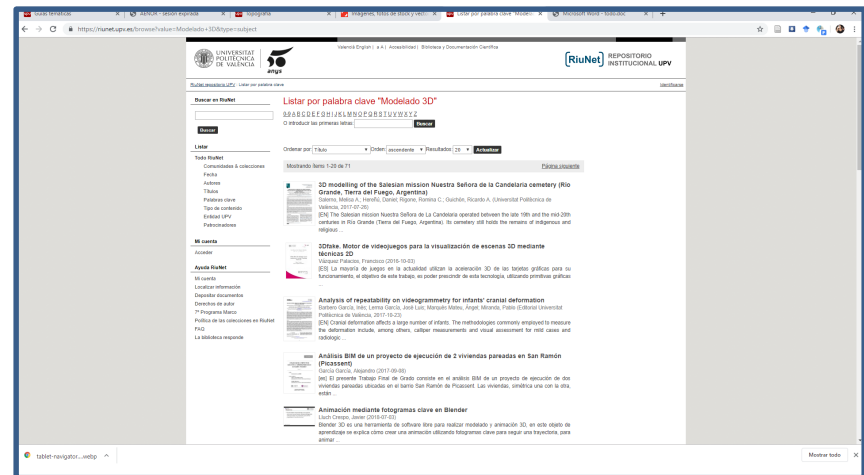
Guias temáticas | AENOR - Sesión expirada | Topografía | Imágenes, fotos de stock y vect... | Listar por palabra clave "Modela... | Microsoft Word - todo.doc

https://riunet.upv.es/browse?value=Modelado+3D&type=subject

UNIVERSITAT POLITÈCNICA DE VALÈNCIA 50 anys

Valencià English | a A | Accesibilidad | Biblioteca y Documentación Científica

RiuNet REPOSITORIO INSTITUCIONAL UPV

RiuNet repositorio UPV / Listar por palabra clave

Identificarse

Buscar en RiuNet

Buscar

Listar

Todo RiuNet
Comunidades & colecciones
Fecha
Autores
Títulos
Palabras clave
Tipo de contenido
Entidad UPV
Patrocinadores

Mi cuenta

Acceder

Ayuda RiuNet

Mi cuenta
Localizar información
Depositar documentos
Derechos de autor
7ª Programa Marco
Política de las colecciones en RiuNet
FAQ
La biblioteca responde

Listar por palabra clave "Modelado 3D"

0-9 A B C D E F G H I J K L M N O P Q R S T U V W X Y Z

O introducir las primeras letras: Buscar

Ordenar por: Título Orden: ascendente Resultados: 20 Actualizar

Mostrando ítems 1-20 de 71

Página siguiente

3D modelling of the Salesian mission Nuestra Señora de la Candelaria cemetery (Río Grande, Tierra del Fuego, Argentina)
Salerno, Melisa A.; Herrlich, Daniel; Rigone, Romina C.; Guichón, Ricardo A. (Universitat Politècnica de València, 2017-07-20)
[EN] The Salesian mission Nuestra Señora de La Candelaria operated between the late 19th and the mid-20th centuries in Río Grande (Tierra del Fuego). Its cemetery still holds the remains of indigenous and religious ...

3Dfake. Motor de videojuegos para la visualización de escenas 3D mediante técnicas 3D
Vázquez Palacios, Francisco (2016-10-03)
[ES] La mayoría de juegos en la actualidad utilizan la aceleración 3D de las tarjetas gráficas para su funcionamiento, el objetivo de este trabajo, es poder prescindir de esta tecnología, utilizando primitivas gráficas ...

Analysis of repeatability on videogrammetry for infants' cranial deformation
Barbero García, Inés; Lerma García, José Luis; Marqués Mateu, Ángel; Miranda, Pablo (Editorial Universitat Politècnica de València, 2017-10-23)
[EN] Cranial deformation affects a large number of infants. The methodologies commonly employed to measure the deformation include, among others, calliper measurements and visual assessment for mild cases and radiologic ...

Análisis BIM de un proyecto de ejecución de 2 viviendas pareadas en San Ramón (Picassent)
García García, Alejandro (2017-09-08)
[es] El presente Trabajo Final de Grado consiste en el análisis BIM de un proyecto de ejecución de dos viviendas pareadas ubicadas en el barrio San Ramón de Picassent. Las viviendas, simétrica una con la otra, están ...

Animación mediante fotogramas clave en Blender
Lluch Crespo, Javier (2018-07-03)
Blender 3D es una herramienta de software libre para realizar modelado y animación 3D, en este objeto de aprendizaje se explica cómo crear una animación utilizando fotogramas clave para seguir una trayectoria, para animar ...

tablet-navigator....webp

Mostrar todo